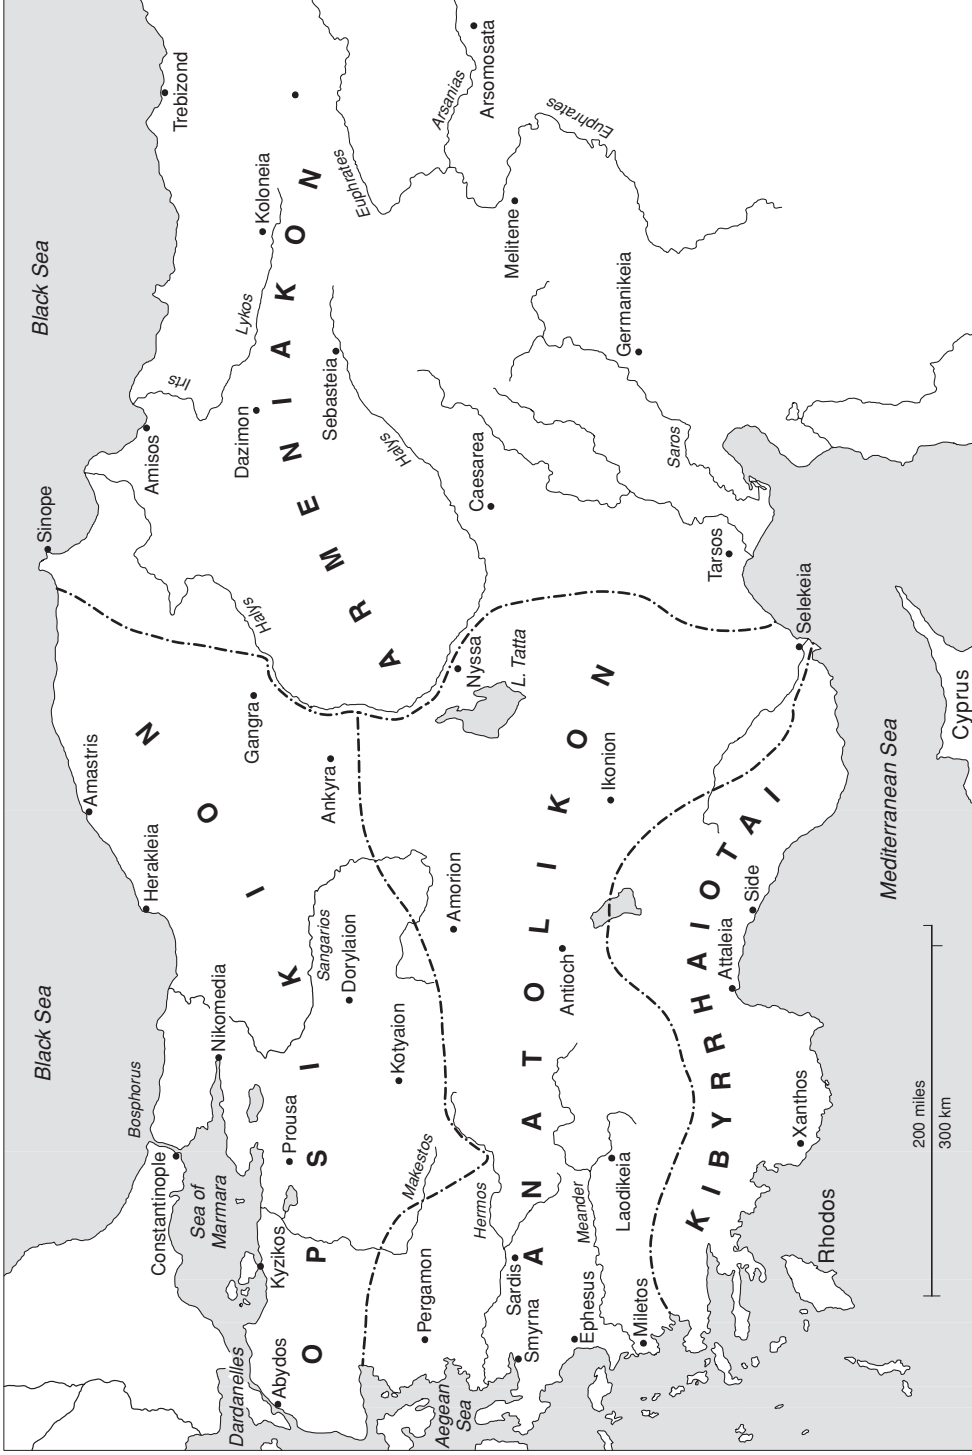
Black Sea
Black Sea
Trebizond
Arsomosata
Arsanias
Euphrates
Euphrates
Koloneia
Lykos
Iris
Amisos
Dazimon
Sebasteia
Melitene
Germanikeia
Halys
Caesarea
Saros
Sinope
Tarsos
Selekeia
Halys
Nyssa
L. Tatta
Amastris
Gangra
Ankyra
Ikonion
Herakleia
Amorion
Sangarios
Dorylaion
Nikomedia
Kotyaion
Antioch
Side
Attaleia
Bosphorus
Constantinople
Sea of Marmara
Prousa
Makestos
Hermos
Meander
Laodikeia
Xanthos
Kyzikos
Pergamon
Sardis
Smyrna
Ephesus
Miletos
Abydos
Dardanelles
Aegean Sea
Rhodos
Cyprus
Mediterranean Sea
A R M E N I A K O N
O P S I K I O N
A N A T O L I K O N
K I B Y R R H A I O T A I
200 miles
300 km